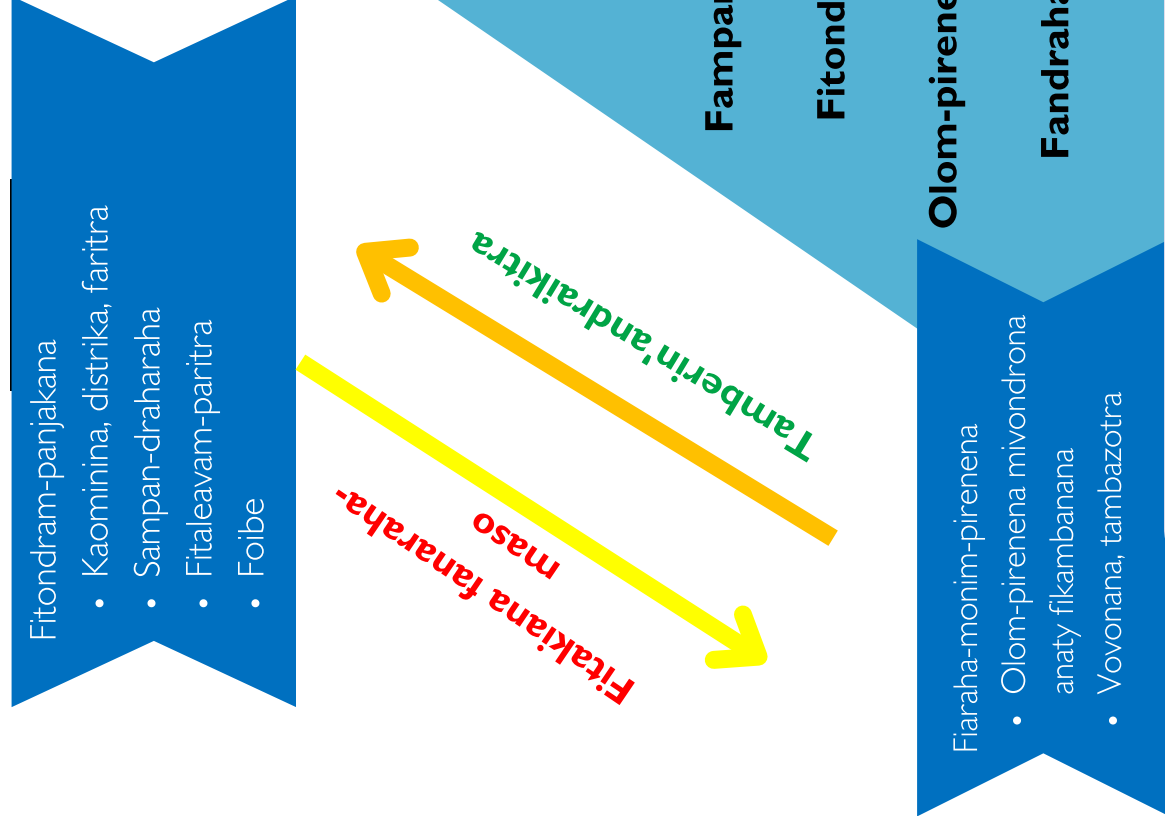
Fitondram-panjakana
• Kaominina, distrika, faritra
• Sampan-draharaha
• Fitaleavam-paritra
• Foibe

Fampa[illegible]
Fitond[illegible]
Olom-pirene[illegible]
Fandraha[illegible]

Tamberin'andraikitra

Fitakiana fanarahamaso

Fiaraha-monim-pirenena
• Olom-pirenena mivondrona anaty fikambanana
• Vovonana, tambazotra